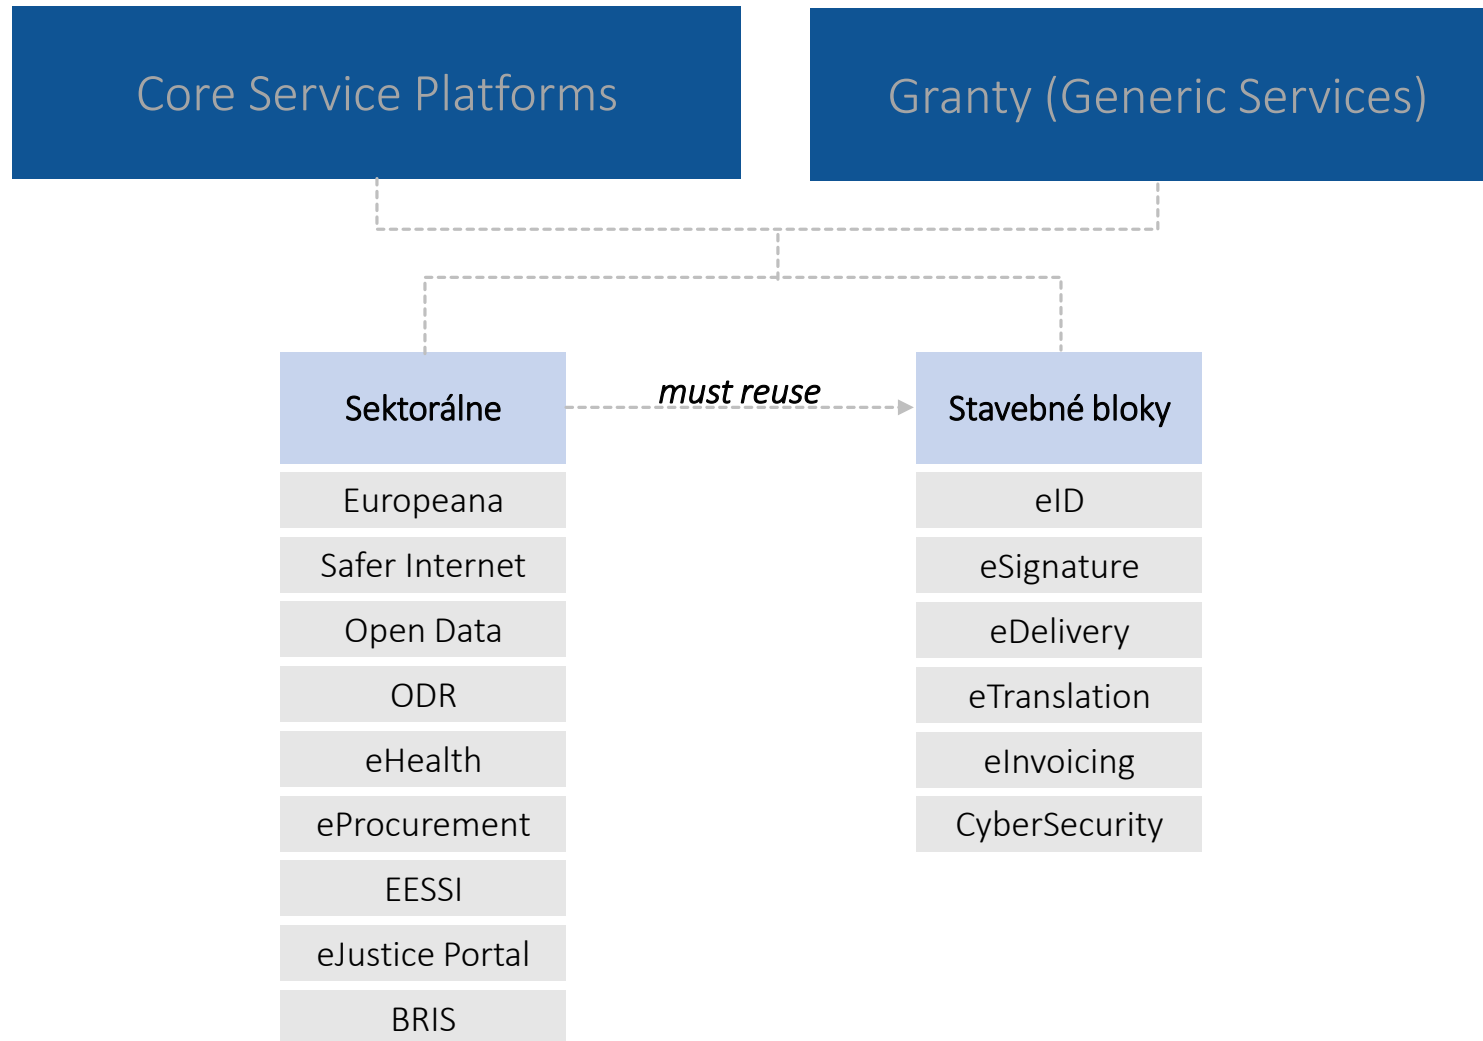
Core Service Platforms

Granty (Generic Services)

Sektorálne

must reuse

Stavebné bloky

Europeana

Safer Internet

Open Data

ODR

eHealth

eProcurement

EESSI

eJustice Portal

BRIS

eID

eSignature

eDelivery

eTranslation

eInvoicing

CyberSecurity